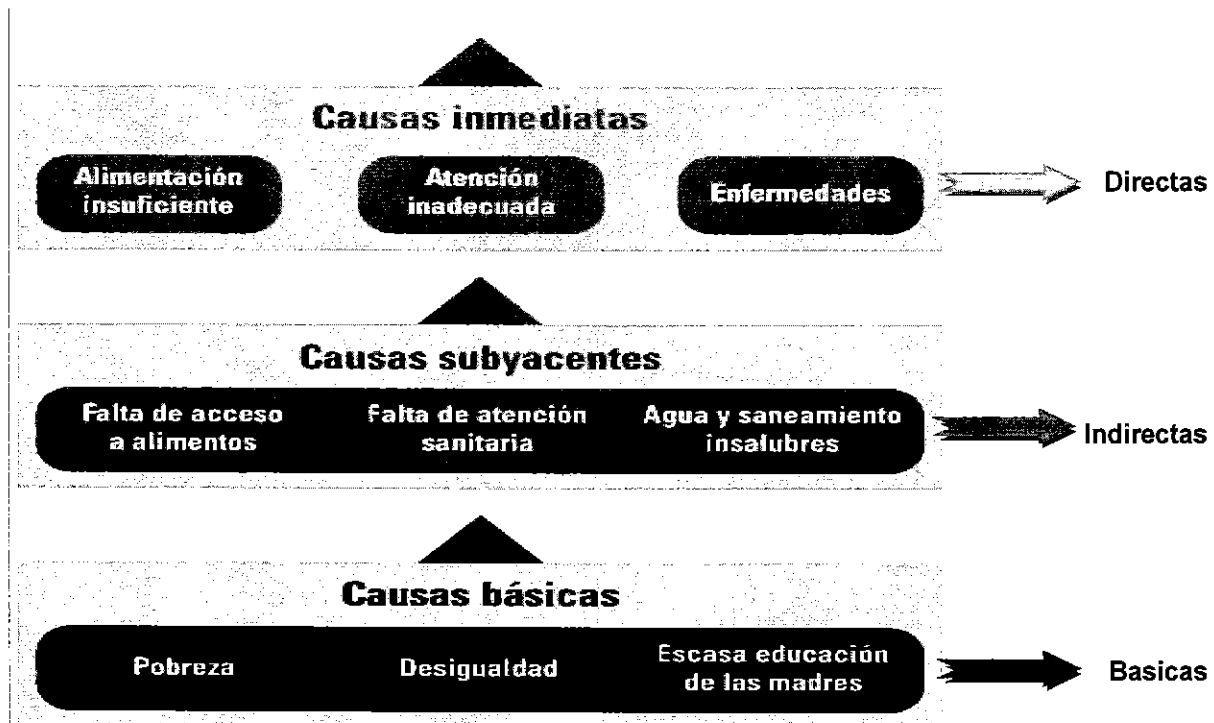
Causas inmediatas

Alimentación insuficiente

Atención inadecuada

Enfermedades

Directas

Causas subyacentes

Falta de acceso a alimentos

Falta de atención sanitaria

Agua y saneamiento insalubres

Indirectas

Causas básicas

Pobreza

Desigualdad

Escasa educación de las madres

Basicas